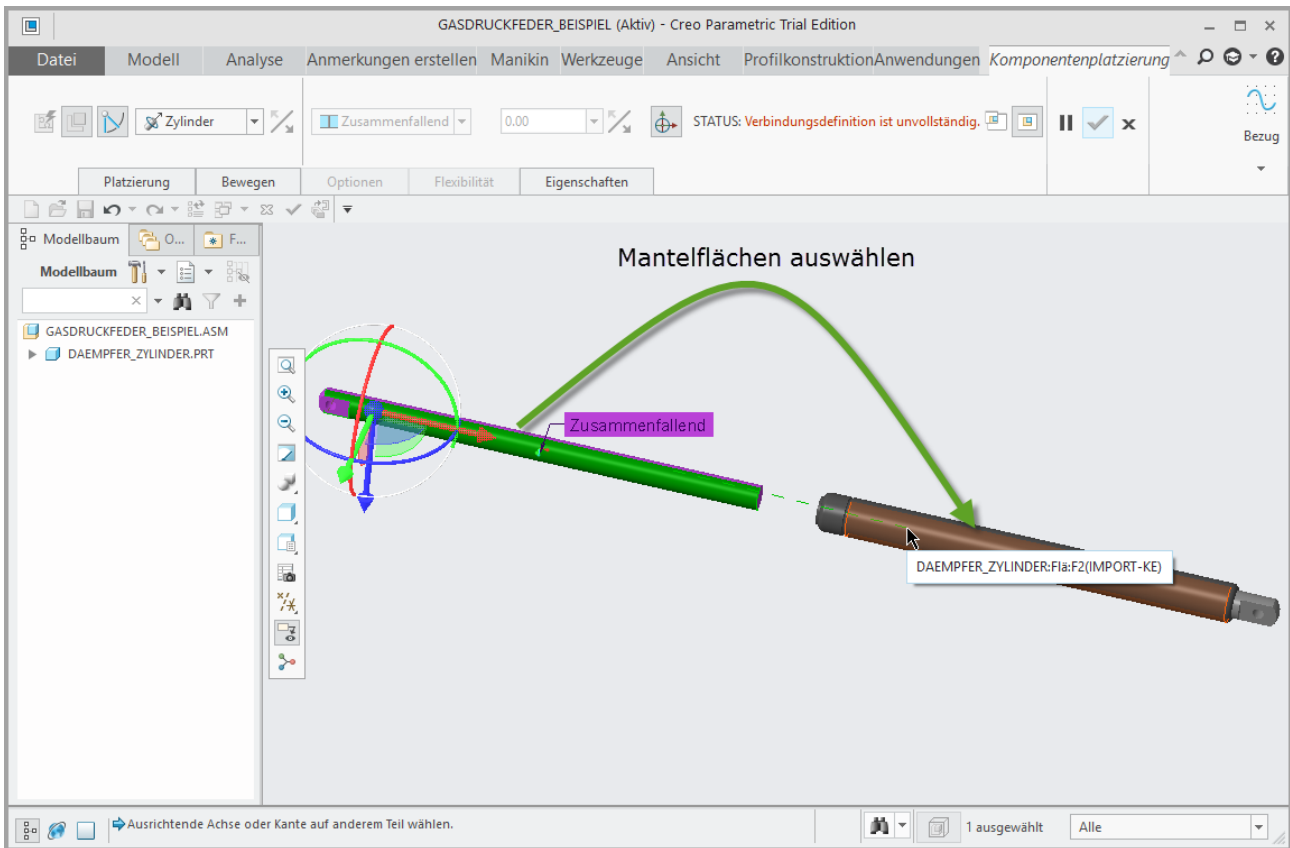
GASDRUCKFEDER_BEISPIEL (Aktiv) - Creo Parametric Trial Edition

Datei Modell Analyse Anmerkungen erstellen Manikin Werkzeuge Ansicht Profilkonstruktion Anwendungen Komponentenplatzierung

Zylinder

Zusammenfallend

0.00

STATUS: Verbindungsdefinition ist unvollständig.

Bezug

Platzierung Bewegen Optionen Flexibilität Eigenschaften

Modellbaum O... F...

Modellbaum

GASDRUCKFEDER_BEISPIEL.ASM
DAEMPFER_ZYLINDER.PRT

Mantelflächen auswählen

Zusammenfallend

DAEMPFER_ZYLINDER:Flä:F2(IMPORT-KE)

Ausrichtende Achse oder Kante auf anderem Teil wählen.

1 ausgewählt

Alle